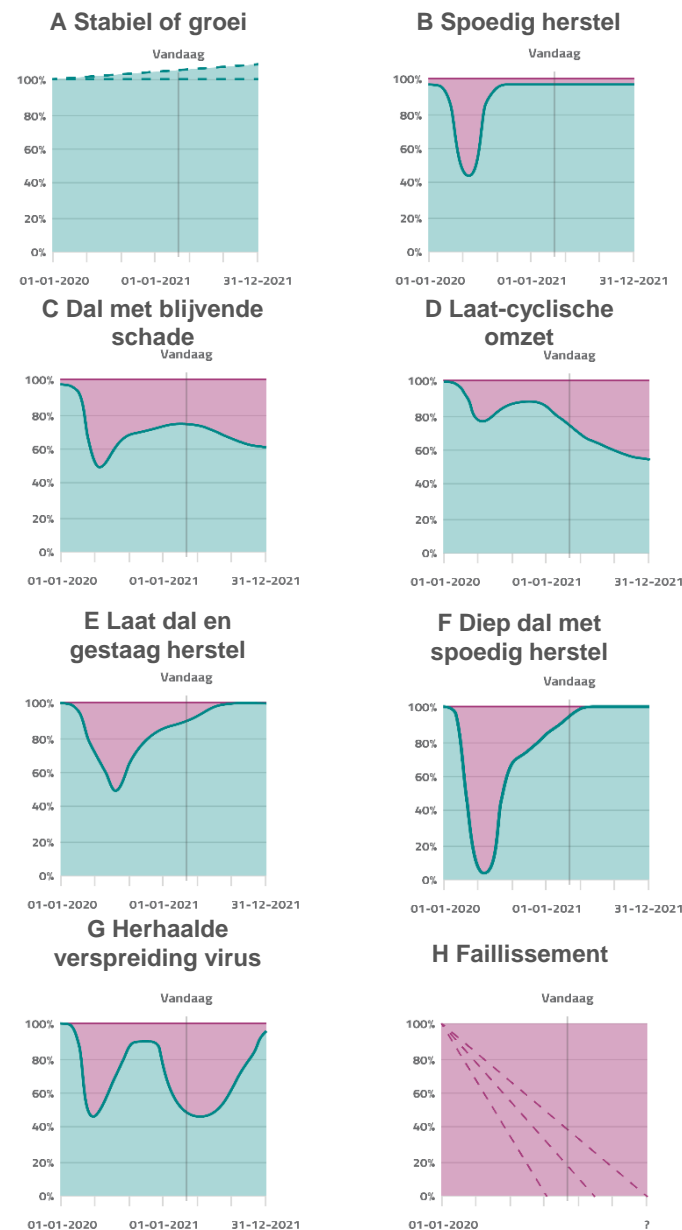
A Stabiel of groei

Vandaag

100%
80%
60%
40%
20%
0%
01-01-2020 01-01-2021 31-12-2021

B Spoedig herstel

Vandaag

100%
80%
60%
40%
20%
0%
01-01-2020 01-01-2021 31-12-2021

C Dal met blijvende schade

Vandaag

100%
80%
60%
40%
20%
0%
01-01-2020 01-01-2021 31-12-2021

D Laat-cyclische omzet

Vandaag

100%
80%
60%
40%
20%
0%
01-01-2020 01-01-2021 31-12-2021

E Laat dal en gestaag herstel

Vandaag

100%
80%
60%
40%
20%
0%
01-01-2020 01-01-2021 31-12-2021

F Diep dal met spoedig herstel

Vandaag

100%
80%
60%
40%
20%
0%
01-01-2020 01-01-2021 31-12-2021

G Herhaalde verspreiding virus

Vandaag

100%
80%
60%
40%
20%
0%
01-01-2020 01-01-2021 31-12-2021

H Faillissement

Vandaag

100%
80%
60%
40%
20%
0%
01-01-2020 ?